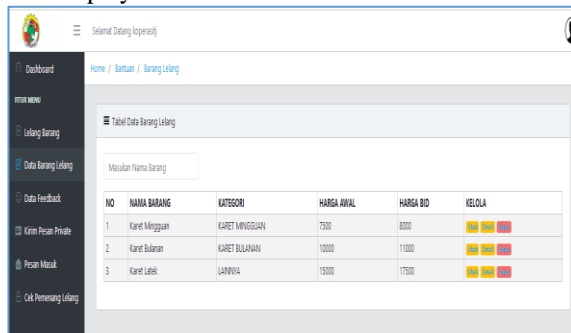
Selamat Datang koperasi|

Dashboard

FITUR MENU

Lelang Barang

Data Barang Lelang

Data Feedback

Kirim Pesan Private

Pesan Masuk

Cek Pemenang Lelang

Home / Bantuan / Barang Lelang

Tabel Data Barang Lelang

Masukan Nama Barang

| NO | NAMA BARANG | KATEGORI | HARGA AWAL | HARGA BID | KELOLA |
|---|---|---|---|---|---|
| 1 | Karet Mingguan | KARET MINGGUAN | 7500 | 8000 | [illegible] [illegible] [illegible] |
| 2 | Karet Bulanan | KARET BULANAN | 10000 | 11000 | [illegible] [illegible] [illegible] |
| 3 | Karet Latek | LAINNYA | 15000 | 17500 | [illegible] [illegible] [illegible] |